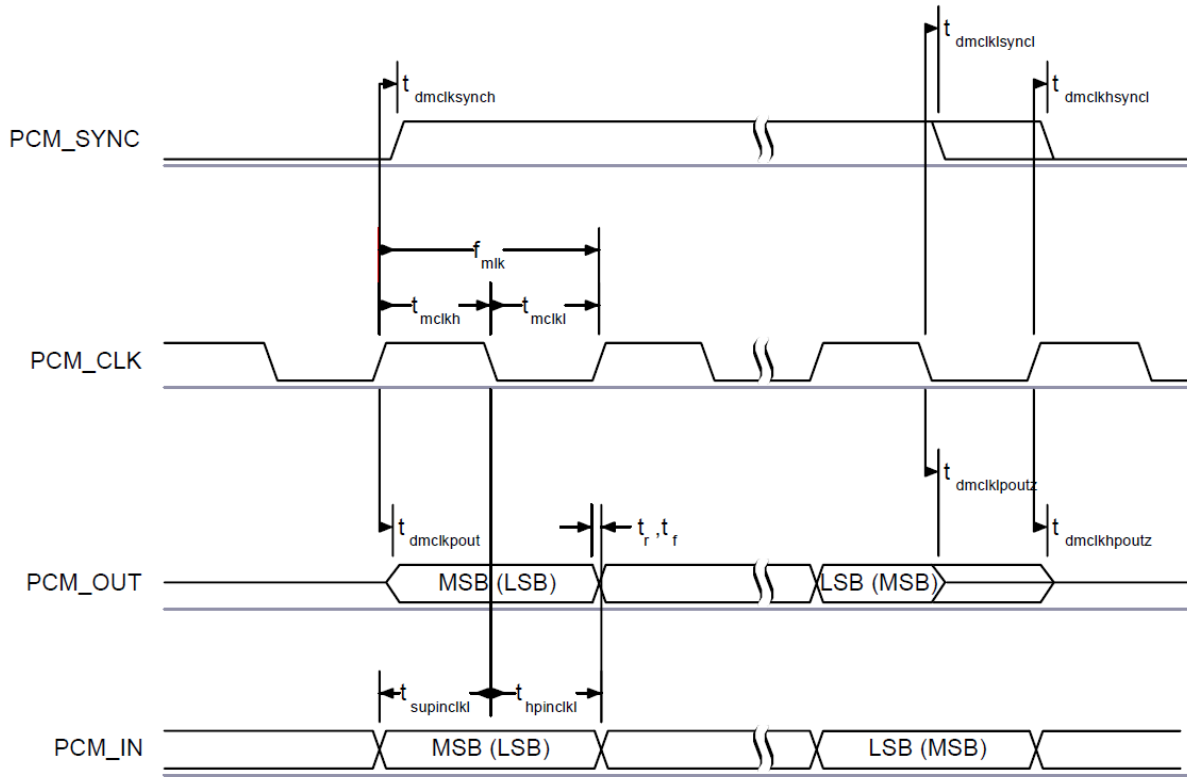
$t_{dmclklsyncl}$

$t_{dmclksynch}$

$t_{dmclkhsyncl}$

PCM_SYNC

$f_{mlk}$

$t_{mclkh}$

$t_{mclkl}$

PCM_CLK

$t_{dmclklpoutz}$

$t_{dmclkpout}$

$t_r, t_f$

$t_{dmclkhpoutz}$

PCM_OUT

MSB (LSB)

LSB (MSB)

$t_{supinclkl}$

$t_{hpinclkl}$

PCM_IN

MSB (LSB)

LSB (MSB)